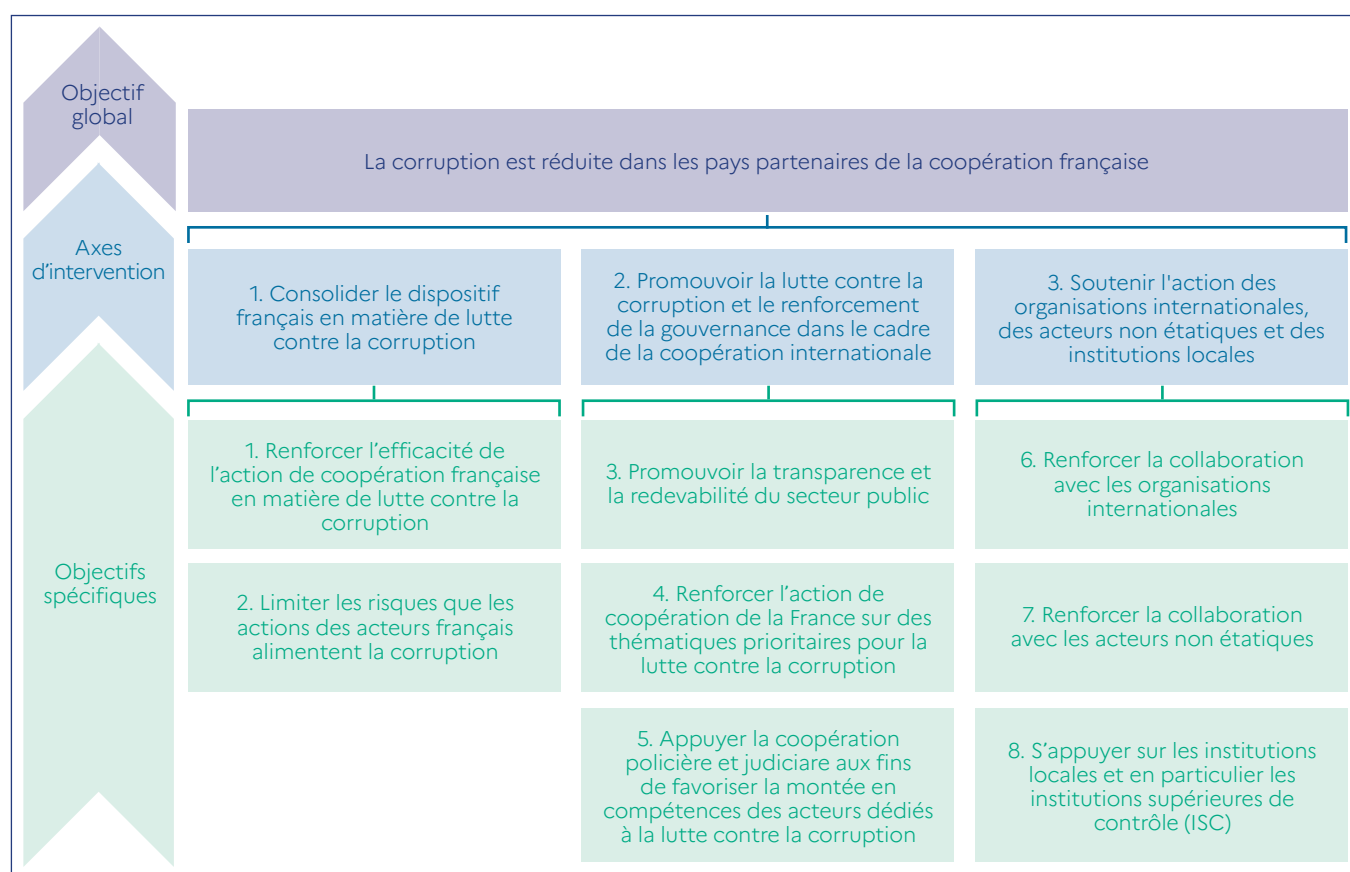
Objectif global

La corruption est réduite dans les pays partenaires de la coopération française

Axes d'intervention

1. Consolider le dispositif français en matière de lutte contre la corruption

2. Promouvoir la lutte contre la corruption et le renforcement de la gouvernance dans le cadre de la coopération internationale

3. Soutenir l'action des organisations internationales, des acteurs non étatiques et des institutions locales

Objectifs spécifiques

1. Renforcer l'efficacité de l'action de coopération française en matière de lutte contre la corruption

2. Limiter les risques que les actions des acteurs français alimentent la corruption

3. Promouvoir la transparence et la redevabilité du secteur public

4. Renforcer l'action de coopération de la France sur des thématiques prioritaires pour la lutte contre la corruption

5. Appuyer la coopération policière et judiciare aux fins de favoriser la montée en compétences des acteurs dédiés à la lutte contre la corruption

6. Renforcer la collaboration avec les organisations internationales

7. Renforcer la collaboration avec les acteurs non étatiques

8. S'appuyer sur les institutions locales et en particulier les institutions supérieures de contrôle (ISC)